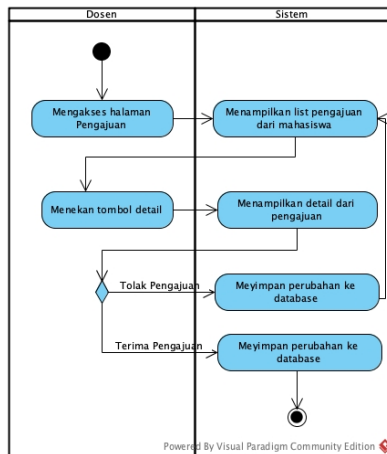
Dosen

Sistem

Mengakses halaman Pengajuan

Menampilkan list pengajuan dari mahasiswa

Menekan tombol detail

Menampilkan detail dari pengajuan

Tolak Pengajuan

Meyimpan perubahan ke database

Terima Pengajuan

Meyimpan perubahan ke database

Powered By Visual Paradigm Community Edition